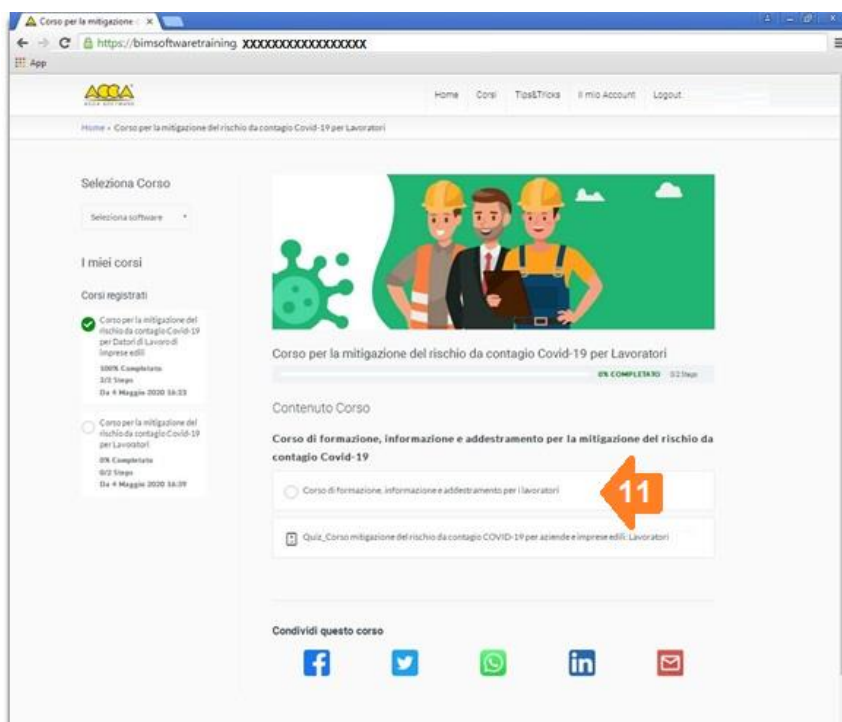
Corso per la mitigazione ×

https://bimsoftwaretraining.XXXXXXXXXXXXXXXXX

App

ACCA
ACCA SOFTWARE

Home Corsi Tips&Tricks Il mio Account Logout

Home » Corso per la mitigazione del rischio da contagio Covid-19 per Lavoratori

Seleziona Corso

Seleziona software

I miei corsi

Corsi registrati

Corso per la mitigazione del rischio da contagio Covid-19 per Datori di Lavoro di Imprese edili
100% Completato
2/2 Steps
Da 4 Maggio 2020 16:33

Corso per la mitigazione del rischio da contagio Covid-19 per Lavoratori
0% Completato
0/2 Steps
Da 4 Maggio 2020 16:39

Corso per la mitigazione del rischio da contagio Covid-19 per Lavoratori

0% COMPLETATO 0/2 Steps

Contenuto Corso

Corso di formazione, informazione e addestramento per la mitigazione del rischio da contagio Covid-19

Corso di formazione, informazione e addestramento per i lavoratori

11

Quiz_Corso mitigazione del rischio da contagio COVID-19 per aziende e imprese edili: Lavoratori

Condividi questo corso